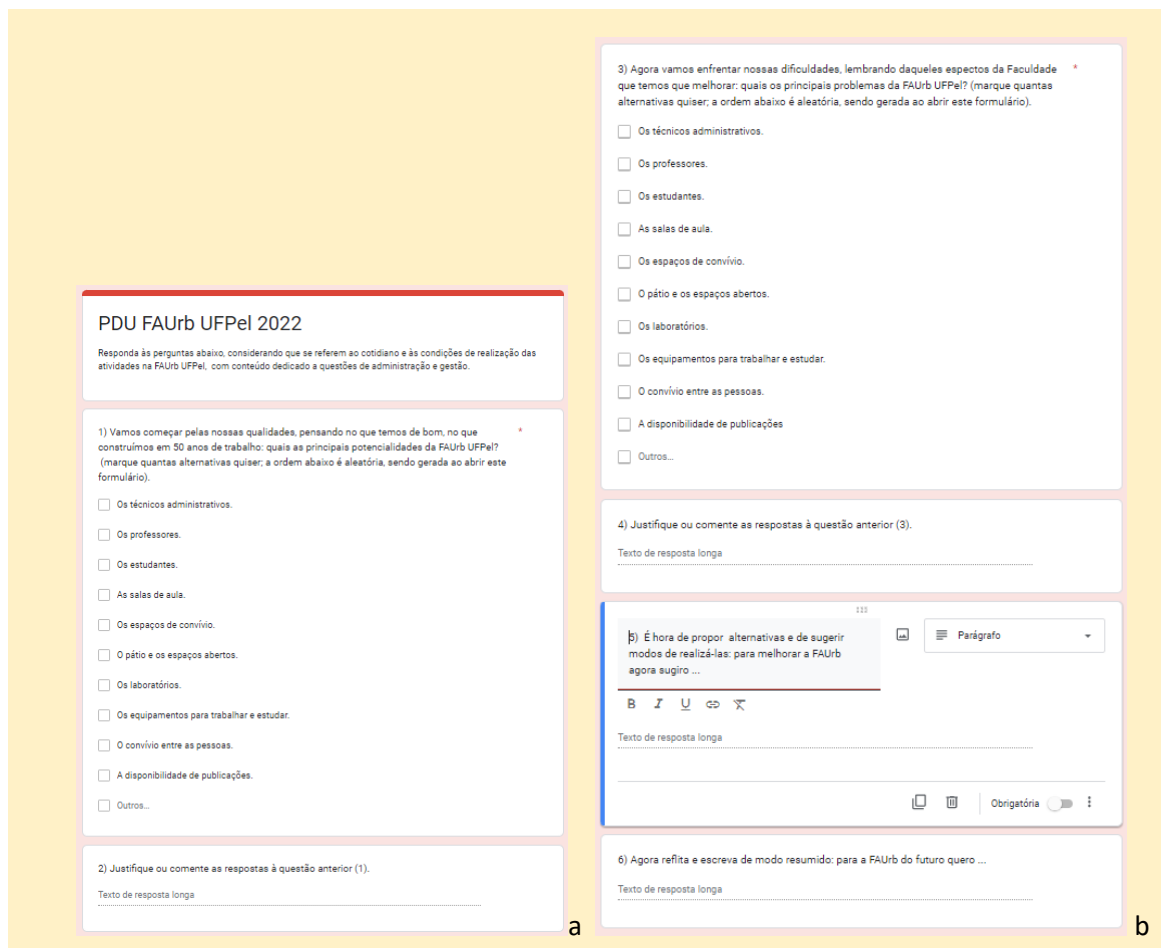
PDU FAUrb UFPel 2022

Responda às perguntas abaixo, considerando que se referem ao cotidiano e às condições de realização das atividades na FAUrb UFPel, com conteúdo dedicado a questões de administração e gestão.

1) Vamos começar pelas nossas qualidades, pensando no que temos de bom, no que construímos em 50 anos de trabalho: quais as principais potencialidades da FAUrb UFPel? (marque quantas alternativas quiser; a ordem abaixo é aleatória, sendo gerada ao abrir este formulário). *

Os técnicos administrativos.

Os professores.

Os estudantes.

As salas de aula.

Os espaços de convívio.

O pátio e os espaços abertos.

Os laboratórios.

Os equipamentos para trabalhar e estudar.

O convívio entre as pessoas.

A disponibilidade de publicações.

Outros...

2) Justifique ou comente as respostas à questão anterior (1).

Texto de resposta longa

a

3) Agora vamos enfrentar nossas dificuldades, lembrando daqueles espectos da Faculdade que temos que melhorar: quais os principais problemas da FAUrb UFPel? (marque quantas alternativas quiser; a ordem abaixo é aleatória, sendo gerada ao abrir este formulário). *

Os técnicos administrativos.

Os professores.

Os estudantes.

As salas de aula.

Os espaços de convívio.

O pátio e os espaços abertos.

Os laboratórios.

Os equipamentos para trabalhar e estudar.

O convívio entre as pessoas.

A disponibilidade de publicações

Outros...

4) Justifique ou comente as respostas à questão anterior (3).

Texto de resposta longa

5) É hora de propor alternativas e de sugerir modos de realizá-las: para melhorar a FAUrb agora sugiro ...

Parágrafo

B I U

Texto de resposta longa

Obrigatória

6) Agora reflita e escreva de modo resumido: para a FAUrb do futuro quero ...

Texto de resposta longa

b